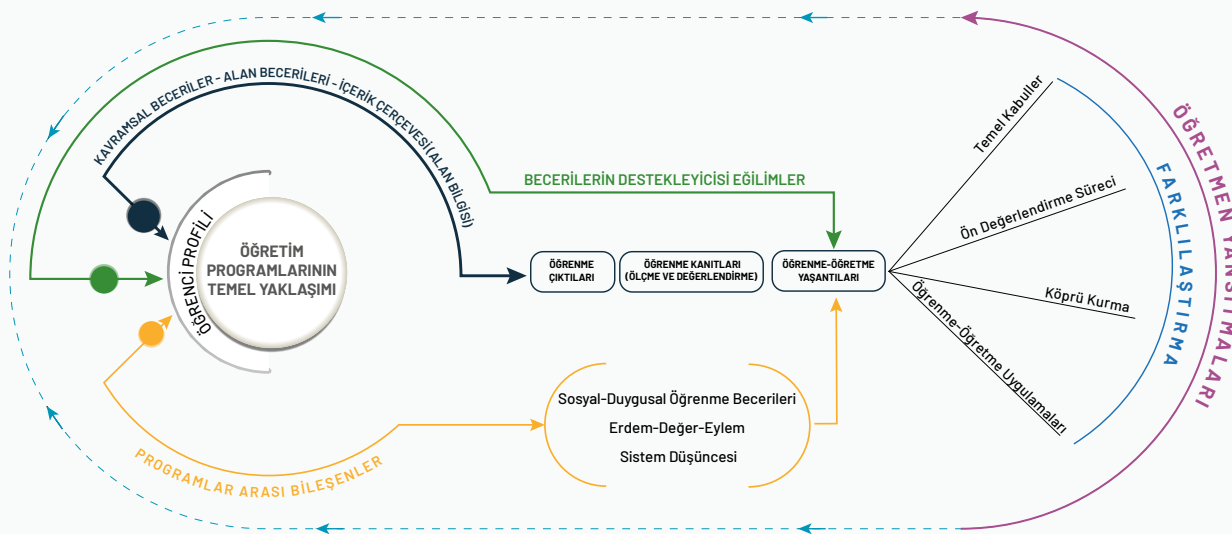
KAVRAMSAL BECERİLER - ALAN BECERİLERİ - İÇERİK ÇERÇEVESİ (ALAN BİLGİSİ)

BECERİLERİN DESTEKLEYİCİSİ EĞİLİMLER

ÖĞRENCİ PROFİLİ

ÖĞRETİM PROGRAMLARININ TEMEL YAKLAŞIMI

ÖĞRENME ÇIKTILARI

ÖĞRENME KANITLARI (ÖLÇME VE DEĞERLENDİRME)

ÖĞRENME-ÖĞRETME YAŞANTILARI

Temel Kabuller

Ön Değerlendirme Süreci

Köprü Kurma

Öğrenme-Öğretme Uygulamaları

FARKLILAŞTIRMA

ÖĞRETMEN YANSITMALARI

Sosyal-Duygusal Öğrenme Becerileri

Erdem-Değer-Eylem

Sistem Düşüncesi

PROGRAMLAR ARASI BİLEŞENLER